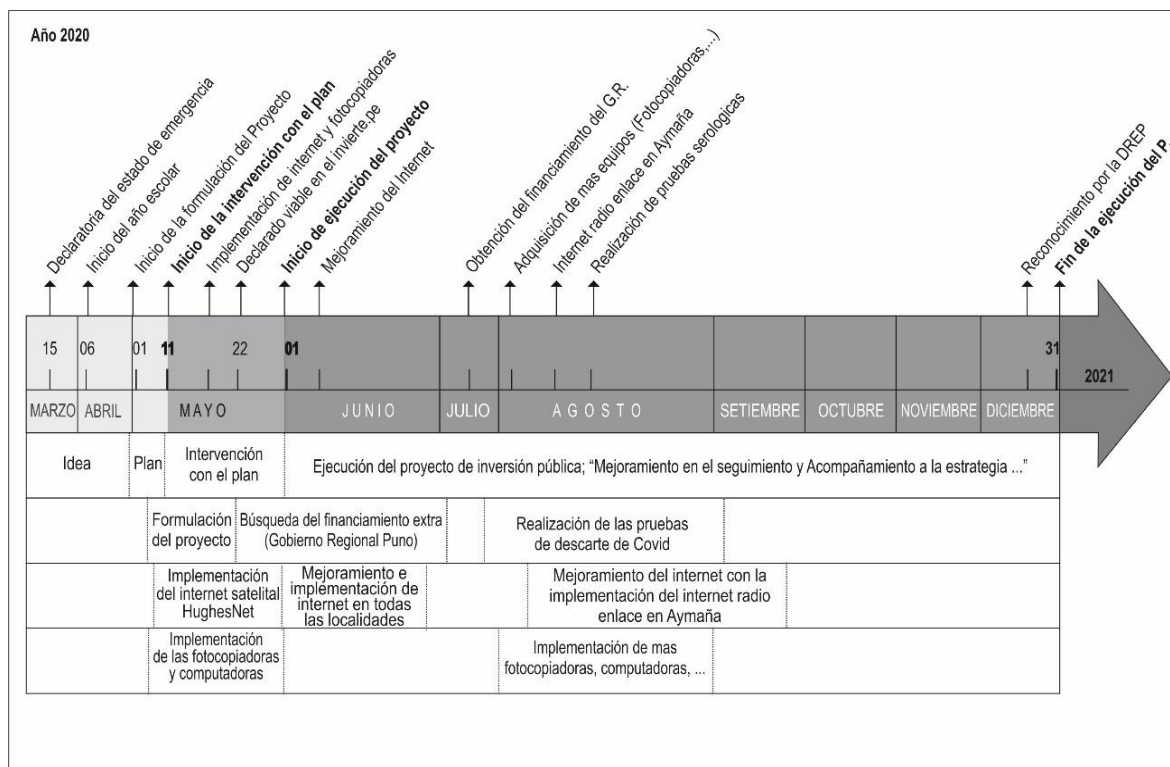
Año 2020

Declaratoria del estado de emergencia
Inicio del año escolar
Inicio de la formulación del Proyecto
**Inicio de la intervención con el plan**
Implementación de internet y fotocopiadoras
Declarado viable en el invierte.pe
**Inicio de ejecución del proyecto**
Mejoramiento del Internet
Obtención del financiamiento del G.R.
Adquisición de mas equipos (Fotocopiadoras,...)
Internet radio enlace en Aymaña
Realización de pruebas serologicas
Reconocimiento por la DREP
**Fin de la ejecución del P.**

15 06 01 **11** 22 **01** 31

MARZO ABRIL MAYO JUNIO JULIO AGOSTO SETIEMBRE OCTUBRE NOVIEMBRE DICIEMBRE 2021

Idea
Plan
Intervención con el plan
Ejecución del proyecto de inversión pública; "Mejoramiento en el seguimiento y Acompañamiento a la estrategia ..."

Formulación del proyecto
Búsqueda del financiamiento extra (Gobierno Regional Puno)
Realización de las pruebas de descarte de Covid

Implementación del internet satelital HughesNet
Mejoramiento e implementación de internet en todas las localidades
Mejoramiento del internet con la implementación del internet radio enlace en Aymaña

Implementación de las fotocopiadoras y computadoras
Implementación de mas fotocopiadoras, computadoras, ...